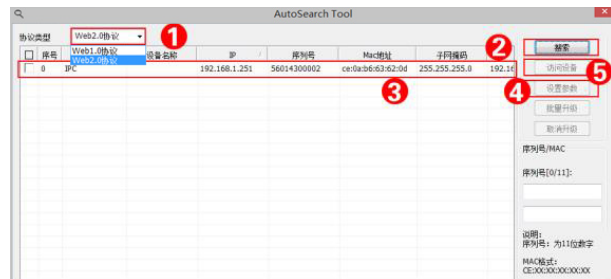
AutoSearch Tool

协议类型 Web2.0协议

Web1.0协议
Web2.0协议

1

| | 序号 | | 设备名称 | IP | 序列号 | Mac地址 | 子网掩码 | |
|---|---|---|---|---|---|---|---|---|
| | 0 | IPC | | 192.168.1.251 | 56014300002 | ce:0a:b6:63:62:0d | 255.255.255.0 | 192.16 |

2

3

搜索

访问设备

5

4

设置参数

批量升级

取消升级

序列号/MAC

序列号[0/11]:

说明:
序列号: 为11位数字

MAC格式:
CE:XX:XX:XX:XX:XX